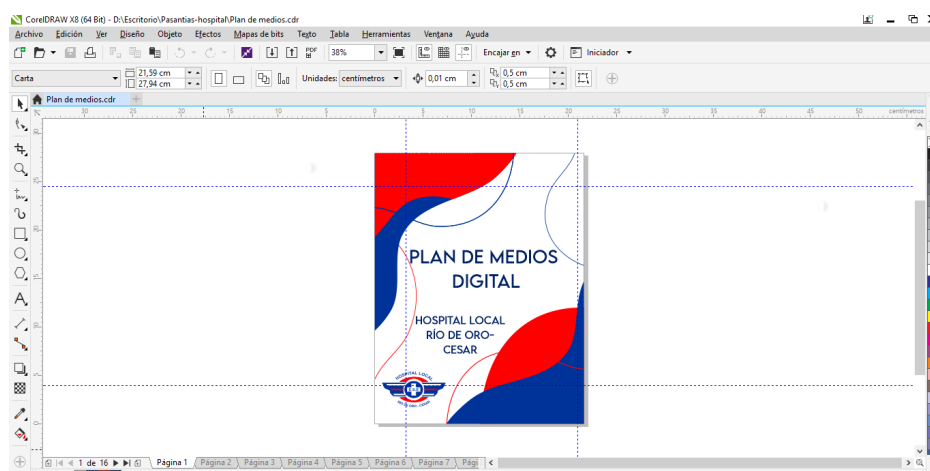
CorelDRAW X8 (64 Bit) - D:\Escritorio\Pasantias-hospital\Plan de medios.cdr

Archivo Edición Ver Diseño Objeto Efectos Mapas de bits Texto Tabla Herramientas Ventana Ayuda

38%

Encajar en

Iniciador

Carta

21,59 cm
27,94 cm

Unidades: centímetros

0,01 cm

0,5 cm
0,5 cm

Plan de medios.cdr

30 25 20 15 10 5 0 5 10 15 20 25 30 35 40 45 50 centímetros

PLAN DE MEDIOS DIGITAL

HOSPITAL LOCAL RÍO DE ORO-CESAR

HOSPITAL LOCAL
RÍO DE ORO - CESAR

1 de 16

Página 1 Página 2 Página 3 Página 4 Página 5 Página 6 Página 7 Pági